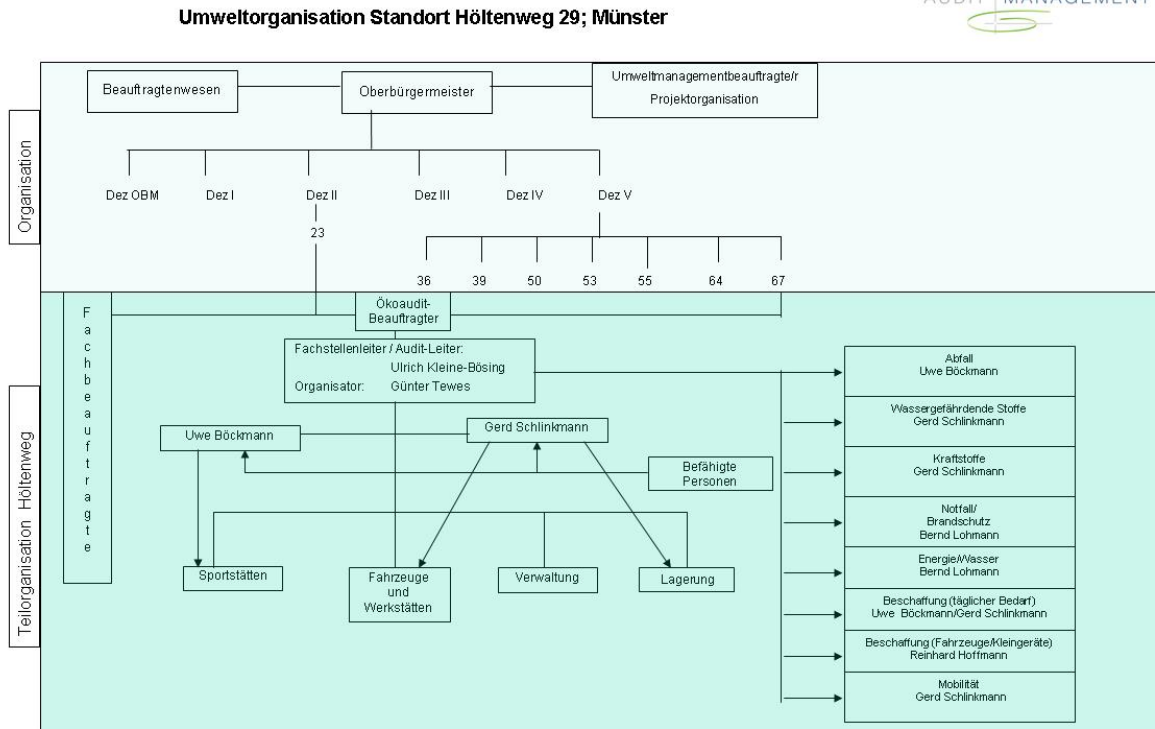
Umweltorganisation Standort Höltenweg 29; Münster

AUDIT MANAGEMENT

Organisation

Beauftragtenwesen

Oberbürgermeister

Umweltmanagementbeauftragte/r
Projektorganisation

Dez OBM

Dez I

Dez II

23

Dez III

Dez IV

Dez V

36

39

50

53

55

64

67

Teilorganisation Höltenweg

Fachbeauftragte

Ökoaudit-Beauftragter

Fachstellenleiter / Audit-Leiter: Ulrich Kleine-Bösing
Organisator: Günter Tewes

Uwe Böckmann

Gerd Schlinkmann

Befähigte Personen

Sportstätten

Fahrzeuge und Werkstätten

Verwaltung

Lagerung

Abfall
Uwe Böckmann

Wassergefährdende Stoffe
Gerd Schlinkmann

Kraftstoffe
Gerd Schlinkmann

Notfall/
Brandschutz
Bernd Lohmann

Energie/Wasser
Bernd Lohmann

Beschaffung (täglicher Bedarf)
Uwe Böckmann/Gerd Schlinkmann

Beschaffung (Fahrzeuge/Kleingeräte)
Reinhard Hoffmann

Mobilität
Gerd Schlinkmann